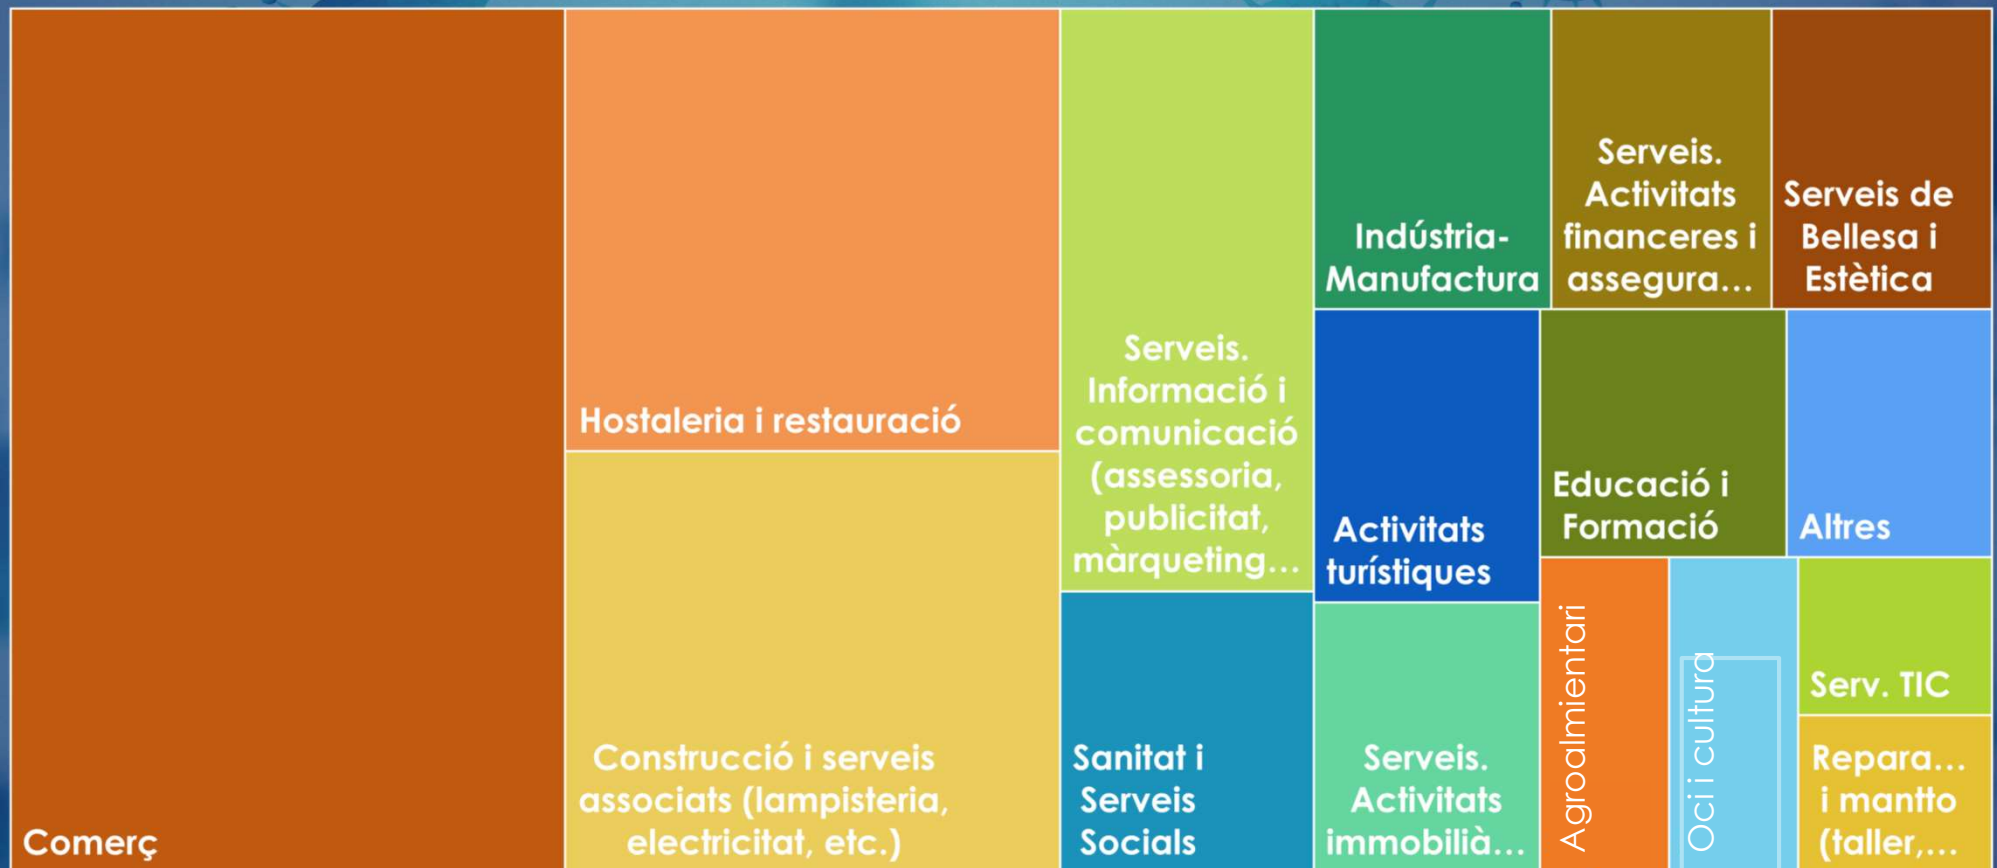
Comerç

Hostaleria i restauració

Construcció i serveis associats (lampisteria, electricitat, etc.)

Serveis. Informació i comunicació (assessoria, publicitat, màrqueting…

Sanitat i Serveis Socials

Indústria-Manufactura

Activitats turístiques

Serveis. Activitats immobilià…

Serveis. Activitats financeres i assegura…

Serveis de Bellesa i Estètica

Educació i Formació

Altres

Agroalmientari

Oci i cultura

Serv. TIC

Repara… i mantto (taller,…